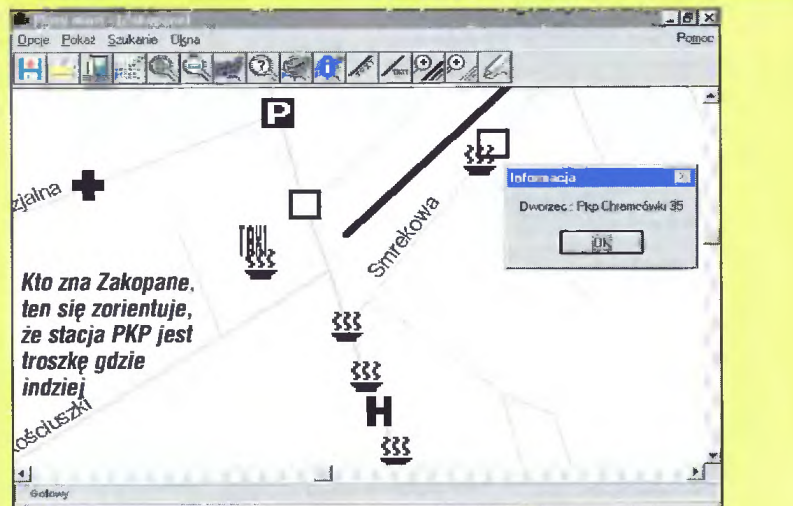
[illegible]

Opcje Pokaż Szukanie Okna

Pomoc

P

zjalna

Smrekowa

TAXI

Informacja

Dworzec : Pkp Chramcówki 35

OK

Kto zna Zakopane, ten się zorientuje, że stacja PKP jest troszkę gdzie indziej

H

Kościuszki

Gotowy